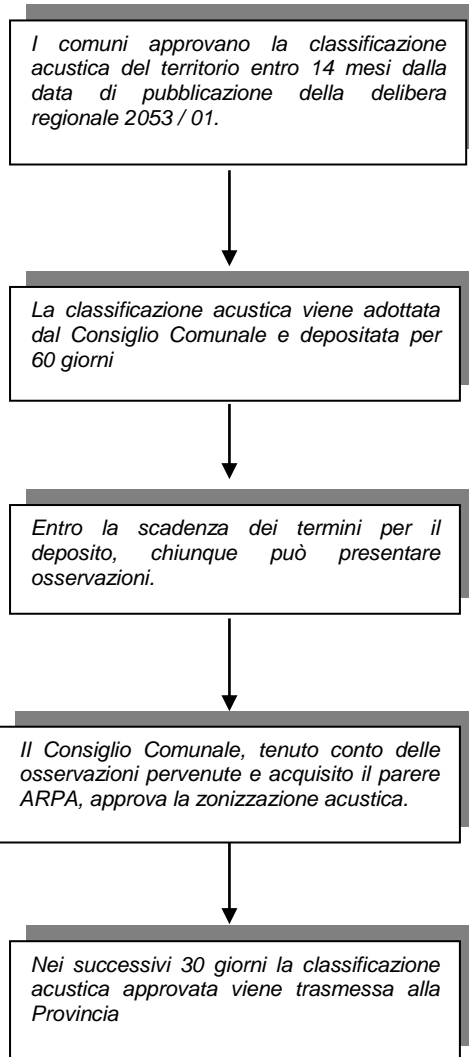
I comuni approvano la classificazione acustica del territorio entro 14 mesi dalla data di pubblicazione della delibera regionale 2053 / 01.

La classificazione acustica viene adottata dal Consiglio Comunale e depositata per 60 giorni

Entro la scadenza dei termini per il deposito, chiunque può presentare osservazioni.

Il Consiglio Comunale, tenuto conto delle osservazioni pervenute e acquisito il parere ARPA, approva la zonizzazione acustica.

Nei successivi 30 giorni la classificazione acustica approvata viene trasmessa alla Provincia